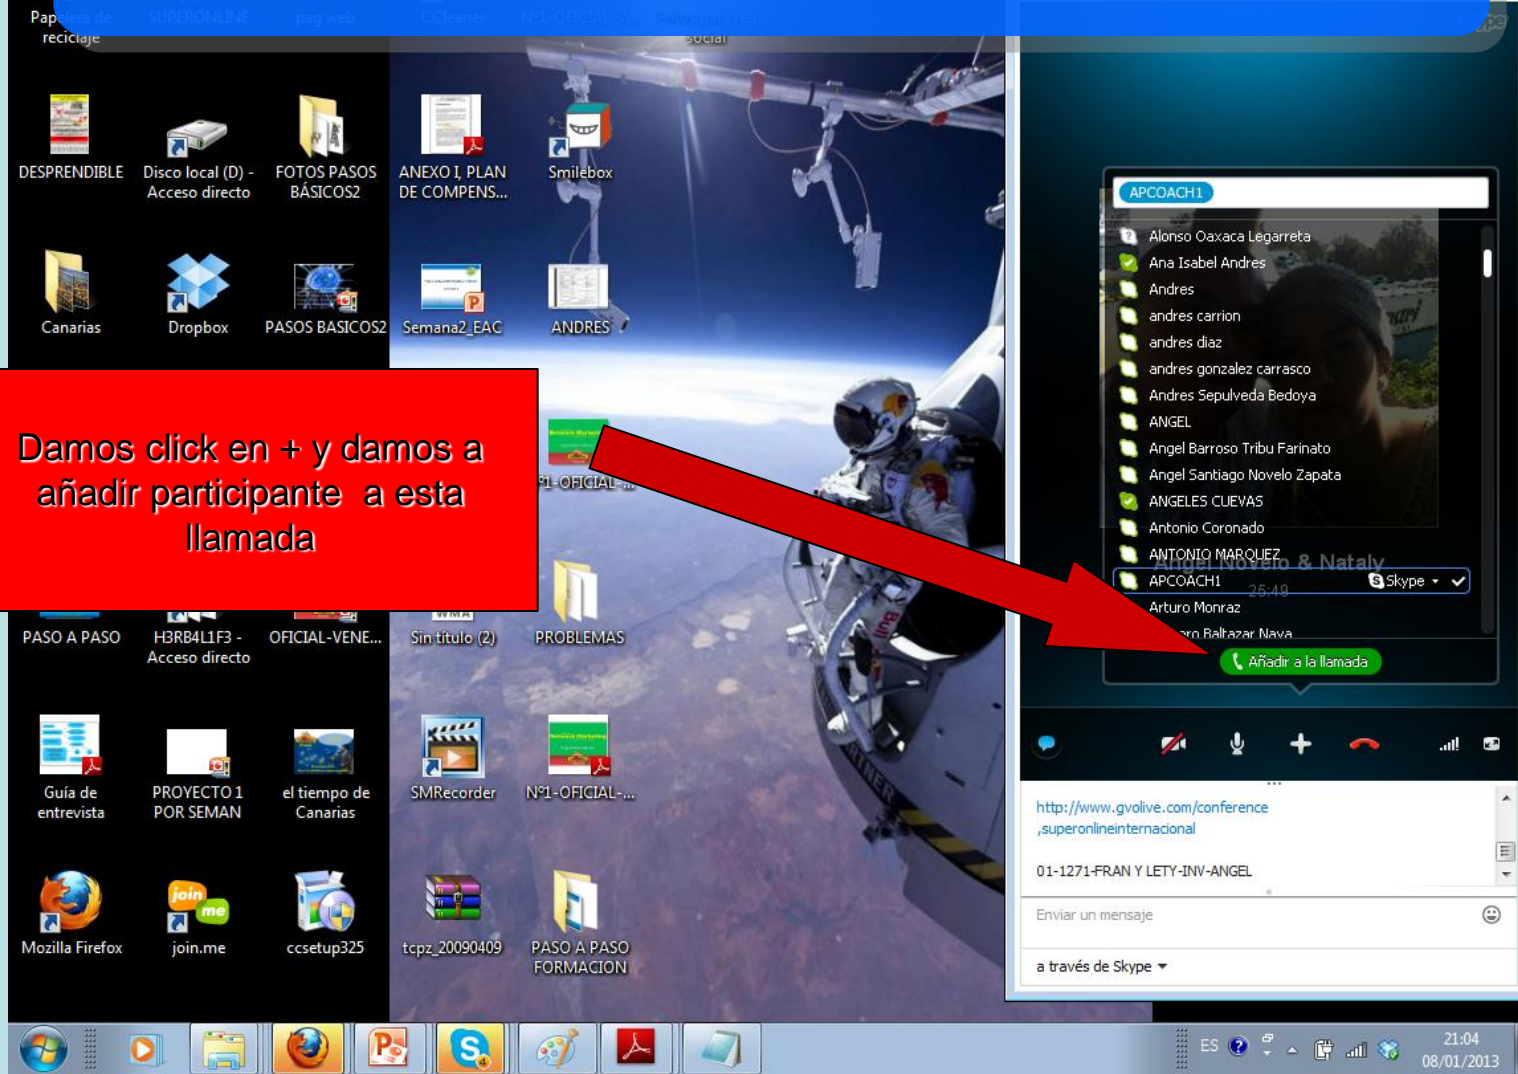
Papelera de reciclaje SUPERONLINE pag web CCleaner Nº1-OFICIAL-V... fotos para red social

DESPRENDIBLE
Disco local (D) - Acceso directo
FOTOS PASOS BÁSICOS2
ANEXO I, PLAN DE COMPENS...
Smilebox

Canarias
Dropbox
PASOS BASICOS2
Semana2_EAC
ANDRES

Damos click en + y damos a añadir participante a esta llamada

Nº1-OFICIAL-...

PASO A PASO
H3RB4L1F3 - Acceso directo
OFICIAL-VENE...
Sin título (2)
PROBLEMAS

Guía de entrevista
PROYECTO 1 POR SEMAN
el tiempo de Canarias
SMRecorder
Nº1-OFICIAL-...

Mozilla Firefox
join.me
ccsetup325
tcpz_20090409
PASO A PASO FORMACION

APCOACH1
Alonso Oaxaca Legarreta
Ana Isabel Andres
Andres
andres carrion
andres diaz
andres gonzalez carrasco
Andres Sepulveda Bedoya
ANGEL
Angel Barroso Tribu Farinato
Angel Santiago Novelo Zapata
ANGELES CUEVAS
Antonio Coronado
ANTONIO MARQUEZ
Angel Novelo & Nataly
APCOACH1
Skype
25:49
Arturo Monraz
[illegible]ro Baltazar Nava
Añadir a la llamada

http://www.gvolive.com/conference,superonlineinternacional

01-1271-FRAN Y LETY-INV-ANGEL

Enviar un mensaje

a través de Skype

ES
21:04
08/01/2013